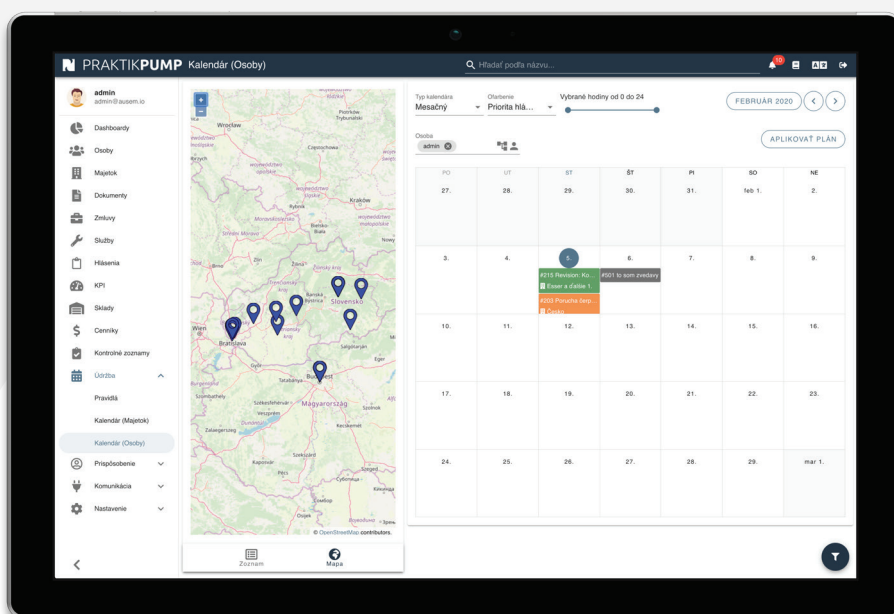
PRAKTIKPUMP Kalendár (Osoby)

Hľadať podľa názvu...

10

admin
admin@ausem.io

Dashboardy
Osoby
Majetok
Dokumenty
Zmluvy
Služby
Hlásenia
KPI
Sklady
Cenníky
Kontrolné zoznamy
Údržba
Pravidlá
Kalendár (Majetok)
Kalendár (Osoby)
Prispôsobenie
Komunikácia
Nastavenie

Wrocław
Częstochowa
Kraków
Brno
Slovensko
Wien
Bratislava
Győr
Budapest
Magyarország
Szombathely
Kecskemét
Szeged
Subotica
Osijek
© OpenStreetMap contributors.

Zoznam
Mapa

Typ kalendára
Mesačný
Ofarbenie
Priorita hlá...
Vybrané hodiny od 0 do 24

FEBRUÁR 2020

Osoba
admin

APLIKOVAŤ PLÁN

| PO | UT | ST | ŠT | PI | SO | NE |
|---|---|---|---|---|---|---|
| 27. | 28. | 29. | 30. | 31. | feb 1. | 2. |
| 3. | 4. | 5. #215 Revízia: Ko... Esser a ďalšie 1. #202 Porucha čerp... Česko | 6. #501 to som zvedavý | 7. | 8. | 9. |
| 10. | 11. | 12. | 13. | 14. | 15. | 16. |
| 17. | 18. | 19. | 20. | 21. | 22. | 23. |
| 24. | 25. | 26. | 27. | 28. | 29. | mar 1. |